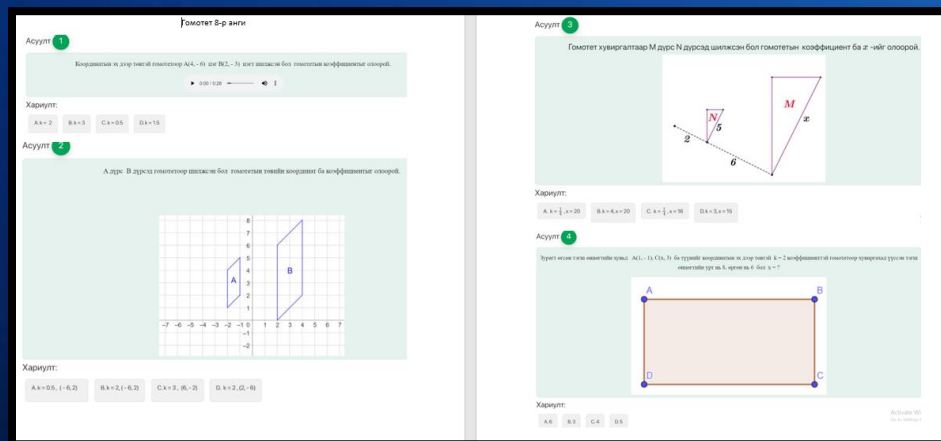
Гомотет 8-р анги

Асуулт 1

Координатын эх дээр төвтэй гомотетоор A(4, - 6) цэг B(2, - 3) цэгт шилжсэн бол гомотетын коэффициентыг олоорой.

0:00 / 0:20

Хариулт:

A k = 2 B k = 3 C k = 0.5 D k = 1.5

Асуулт 2

A дүрс B дүрсэд гомотетоор шилжсэн бол гомотетын төвийн координат ба коэффициентыг олоорой.

A B

8 7 6 5 4 3 2 1 −1 −2

−7 −6 −5 −4 −3 −2 −1 0 1 2 3 4 5 6 7

Хариулт:

A k = 0.5 , (- 6,2) B k = 2, (- 6,2) C k = 3 , (6, - 2) D k = 2 , (2, - 6)

Асуулт 3

Гомотет хувиргалтаар M дүрс N дүрсэд шилжсэн бол гомотетын коэффициент ба $x$ -ийг олоорой.

$N$ $5$ $M$ $x$ $2$ $6$

Хариулт:

A $k=\frac{1}{4}$ , x = 20 B k = 4, x = 20 C $k=\frac{1}{3}$ , x = 16 D k = 3, x = 15

Асуулт 4

Зурагт өгсөн тэгш өнцөгтийн хувьд A(1, - 1), C(3, 3) ба түүнийг координатын эх дээр төвтэй k = 2 коэффициенттэй гомотетоор хувиргахад үүсэх тэгш өнцөгтийн урт нь 8, өргөн нь 6 бол x = ?

A B D C

Хариулт:

A 6 B 3 C 4 D 5

Activate Wi
Go to Settings t